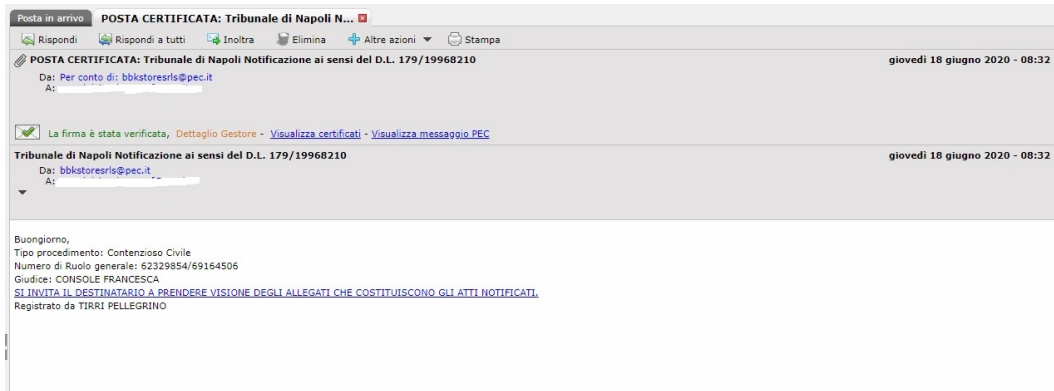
Posta in arrivo POSTA CERTIFICATA: Tribunale di Napoli N...

Rispondi Rispondi a tutti Inoltra Elimina Altre azioni Stampa

POSTA CERTIFICATA: Tribunale di Napoli Notificazione ai sensi del D.L. 179/19968210 giovedì 18 giugno 2020 - 08:32
Da: Per conto di: bbkstoresrls@pec.it
A: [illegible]

La firma è stata verificata, Dettaglio Gestore - Visualizza certificati - Visualizza messaggio PEC

Tribunale di Napoli Notificazione ai sensi del D.L. 179/19968210 giovedì 18 giugno 2020 - 08:32
Da: bbkstoresrls@pec.it
A: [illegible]

Buongiorno,
Tipo procedimento: Contenzioso Civile
Numero di Ruolo generale: 62329854/69164506
Giudice: CONSOLE FRANCESCA
SI INVITA IL DESTINATARIO A PRENDERE VISIONE DEGLI ALLEGATI CHE COSTITUISCONO GLI ATTI NOTIFICATI.
Registrato da TIRRI PELLEGRINO